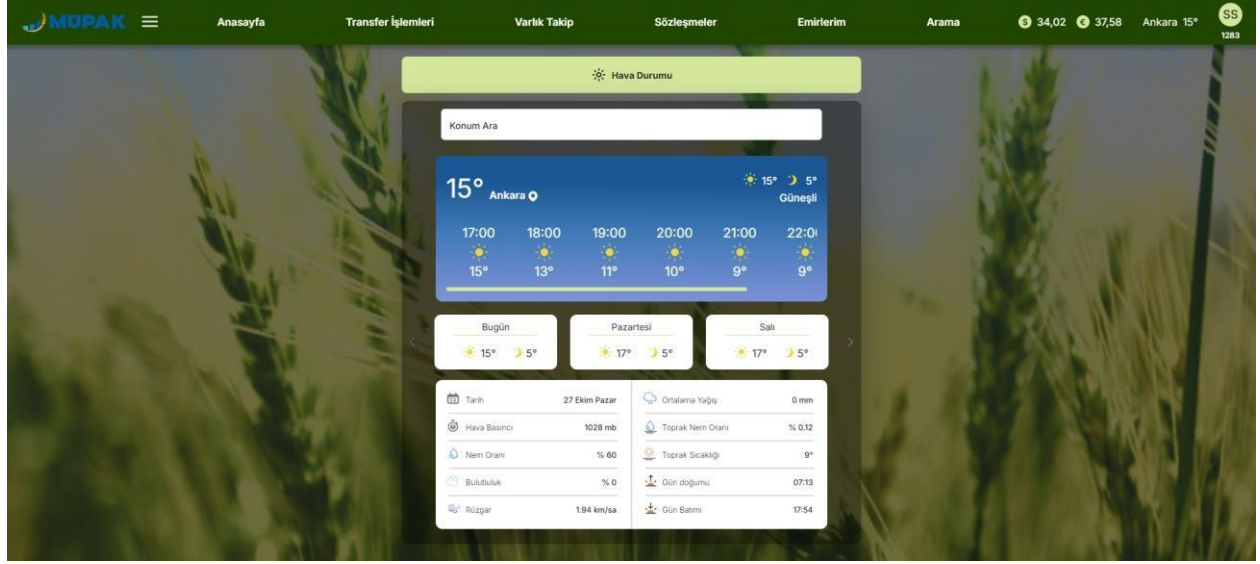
MÜPAK

Anasayfa Transfer İşlemleri Varlık Takip Sözleşmeler Emirlerim Arama

34,02 37,58 Ankara 15° SS 1283

Hava Durumu

Konum Ara

15° Ankara

15° 5°
Güneşli

| 17:00 | 18:00 | 19:00 | 20:00 | 21:00 | 22:0 |
|---|---|---|---|---|---|
| 15° | 13° | 11° | 10° | 9° | 9° |

Bugün
15° 5°

Pazartesi
17° 5°

Salı
17° 5°

| | |
|---|---|
| Tarih | 27 Ekim Pazar |
| Hava Basıncı | 1028 mb |
| Nem Oranı | % 60 |
| Bulutluluk | % 0 |
| Rüzgar | 1.94 km/sa |

| | |
|---|---|
| Ortalama Yağış | 0 mm |
| Toprak Nem Oranı | % 0.12 |
| Toprak Sıcaklığı | 9° |
| Gün doğumu | 07:13 |
| Gün Batımı | 17:54 |